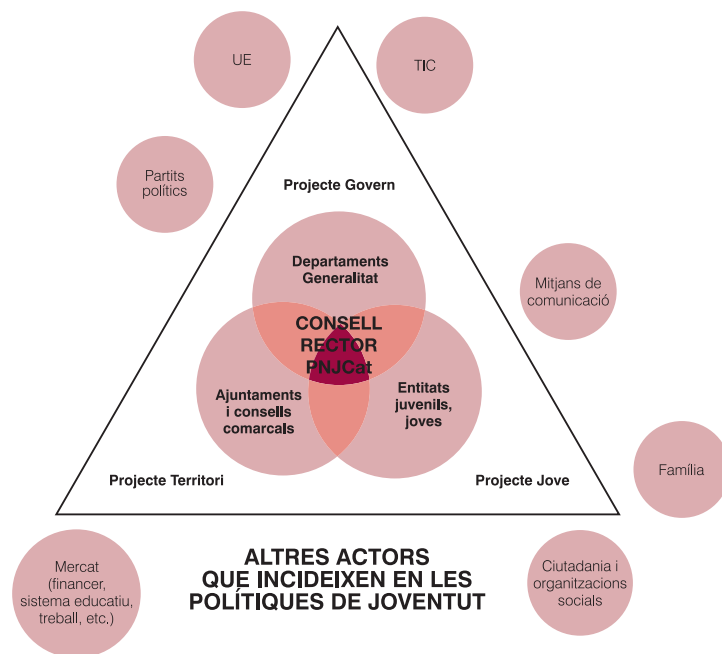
UE

TIC

Partits polítics

Projecte Govern

Mitjans de comunicació

Departaments Generalitat

CONSELL RECTOR PNJCat

Ajuntaments i consells comarcals

Entitats juvenils, joves

Família

Projecte Territori

Projecte Jove

Mercat (financer, sistema educatiu, treball, etc.)

ALTRES ACTORS QUE INCIDEIXEN EN LES POLÍTIQUES DE JOVENTUT

Ciutadania i organitzacions socials